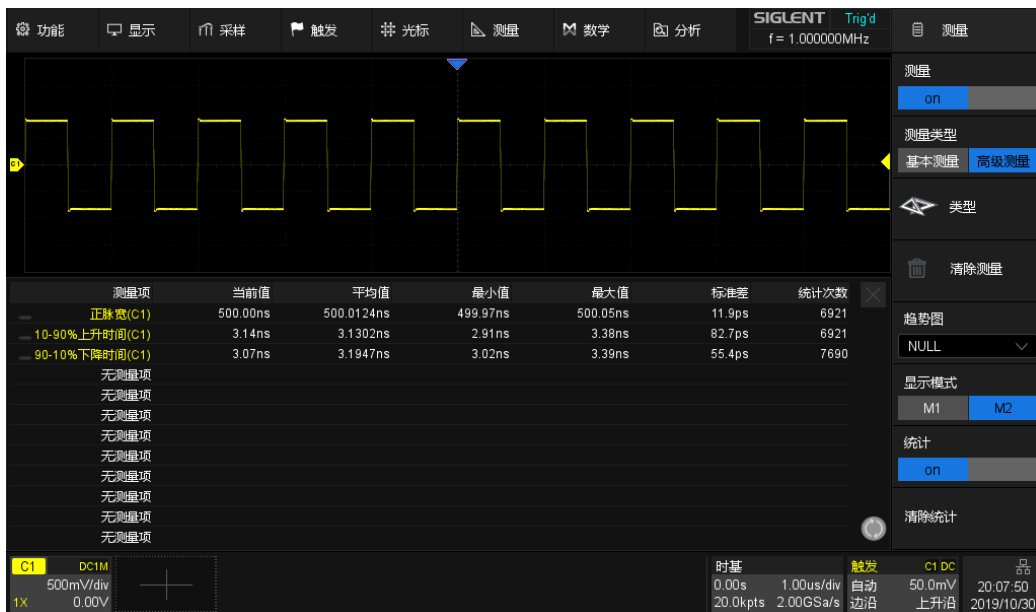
功能 显示 采样 触发 光标 测量 数学 分析 SIGLENT Trig'd f = 1.000000MHz 测量

C1

| 测量项 | 当前值 | 平均值 | 最小值 | 最大值 | 标准差 | 统计次数 |
|---|---|---|---|---|---|---|
| 正脉宽(C1) | 500.00ns | 500.0124ns | 499.97ns | 500.05ns | 11.9ps | 6921 |
| 10-90%上升时间(C1) | 3.14ns | 3.1302ns | 2.91ns | 3.38ns | 82.7ps | 6921 |
| 90-10%下降时间(C1) | 3.07ns | 3.1947ns | 3.02ns | 3.39ns | 55.4ps | 7690 |
| 无测量项 | | | | | | |
| 无测量项 | | | | | | |
| 无测量项 | | | | | | |
| 无测量项 | | | | | | |
| 无测量项 | | | | | | |
| 无测量项 | | | | | | |
| 无测量项 | | | | | | |
| 无测量项 | | | | | | |
| 无测量项 | | | | | | |

测量
on
测量类型
基本测量 高级测量
类型
清除测量
趋势图
NULL
显示模式
M1 M2
统计
on
清除统计

C1 DC1M 500mV/div 1X 0.00V
时基 0.00s 1.00us/div 20.0kpts 2.00GSa/s
触发 C1 DC 自动 50.0mV 边沿 上升沿
20:07:50 2019/10/30